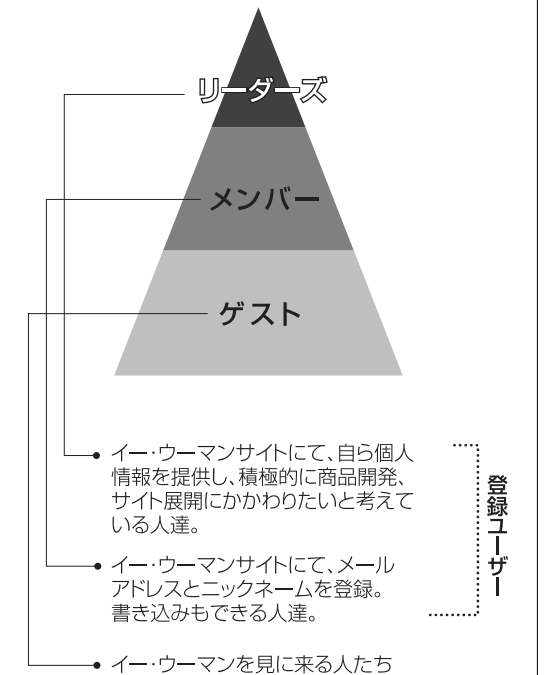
リーダーズ

メンバー

ゲスト

イー・ウーマンサイトにて、自ら個人情報を提供し、積極的に商品開発、サイト展開にかかわりたいと考えている人達。

イー・ウーマンサイトにて、メールアドレスとニックネームを登録。書き込みもできる人達。

登録ユーザー

イー・ウーマンを見に来る人たち